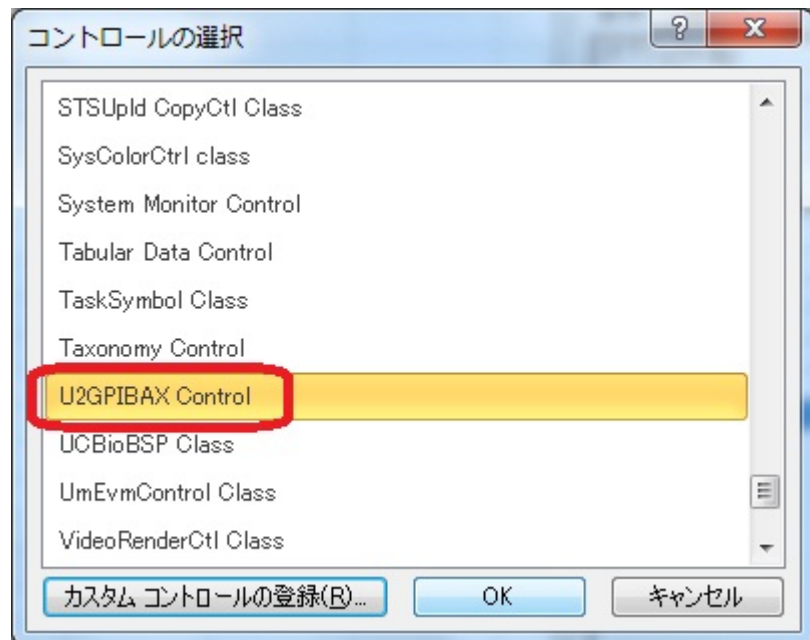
コントロールの選択

?

x

STSUpld CopyCtl Class

SysColorCtrl class

System Monitor Control

Tabular Data Control

TaskSymbol Class

Taxonomy Control

U2GPIBAX Control

UCBioBSP Class

UmEvmControl Class

VideoRenderCtl Class

カスタム コントロールの登録(R)...

OK

キャンセル